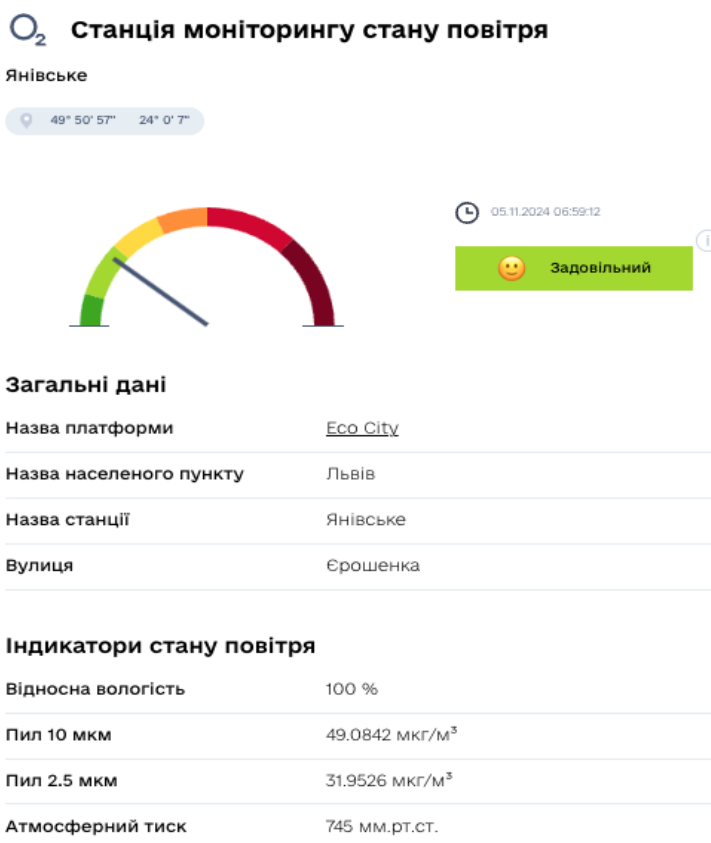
$O_2$ Станція моніторингу стану повітря

Янівське

49° 50' 57" 24° 0' 7"

05.11.2024 06:59:12

Задовільний

Загальні дані

| | |
|---|---|
| Назва платформи | Eco City |
| Назва населеного пункту | Львів |
| Назва станції | Янівське |
| Вулиця | Єрошенка |

Індикатори стану повітря

| | |
|---|---|
| Відносна вологість | 100 % |
| Пил 10 мкм | 49.0842 мкг/м³ |
| Пил 2.5 мкм | 31.9526 мкг/м³ |
| Атмосферний тиск | 745 мм.рт.ст. |